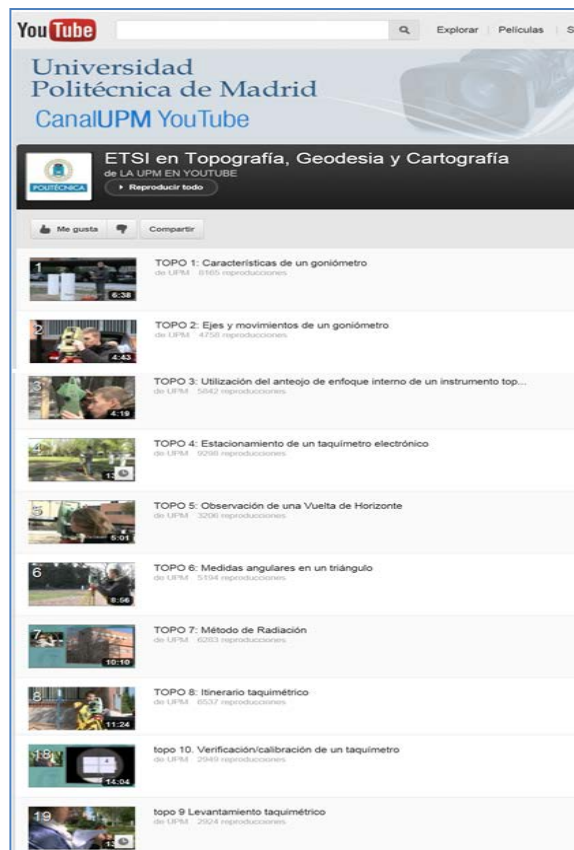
You Tube

Explorar | Películas | S

Universidad
Politécnica de Madrid
CanalUPM YouTube

ETSI en Topografía, Geodesia y Cartografía
de LA UPM EN YOUTUBE
POLITÉCNICA
Reproducir todo

Me gusta
Compartir

1
6:38
TOPO 1: Características de un goniómetro
de UPM 8165 reproducciones

2
4:43
TOPO 2: Ejes y movimientos de un goniómetro
de UPM 4758 reproducciones

3
4:19
TOPO 3: Utilización del anteojo de enfoque interno de un instrumento top...
de UPM 5642 reproducciones

4
1:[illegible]
TOPO 4: Estacionamiento de un taquímetro electrónico
de UPM 9098 reproducciones

5
5:01
TOPO 5: Observación de una Vuelta de Horizonte
de UPM 3206 reproducciones

6
8:56
TOPO 6: Medidas angulares en un triángulo
de UPM 5194 reproducciones

7
10:10
TOPO 7: Método de Radiación
de UPM 6283 reproducciones

8
11:24
TOPO 8: Itinerario taquimétrico
de UPM 6537 reproducciones

18
14:04
topo 10. Verificación/calibración de un taquímetro
de UPM 2949 reproducciones

19
1:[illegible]
topo 9 Levantamiento taquimétrico
de UPM 2924 reproducciones